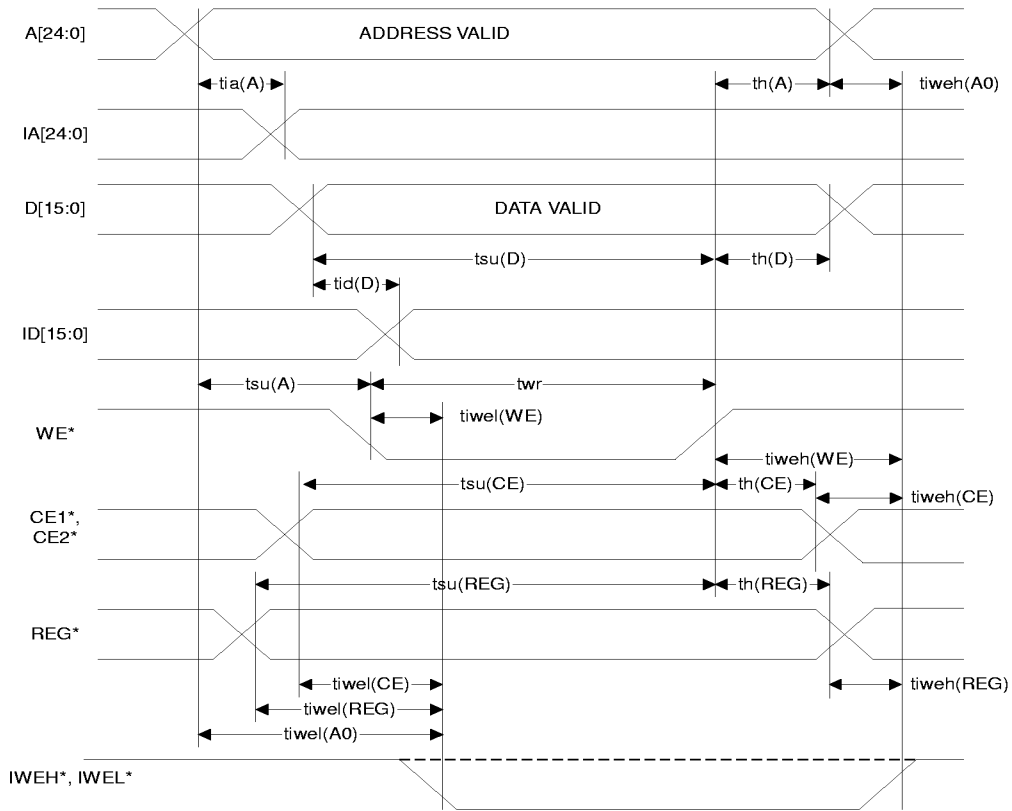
A[24:0]
ADDRESS VALID
tia(A)
th(A)
tiweh(A0)
IA[24:0]
D[15:0]
DATA VALID
tsu(D)
th(D)
tid(D)
ID[15:0]
tsu(A)
twr
WE*
tiwel(WE)
tiweh(WE)
tsu(CE)
th(CE)
tiweh(CE)
CE1*, CE2*
tsu(REG)
th(REG)
REG*
tiwel(CE)
tiweh(REG)
tiwel(REG)
tiwel(A0)
IWEH*, IWEL*